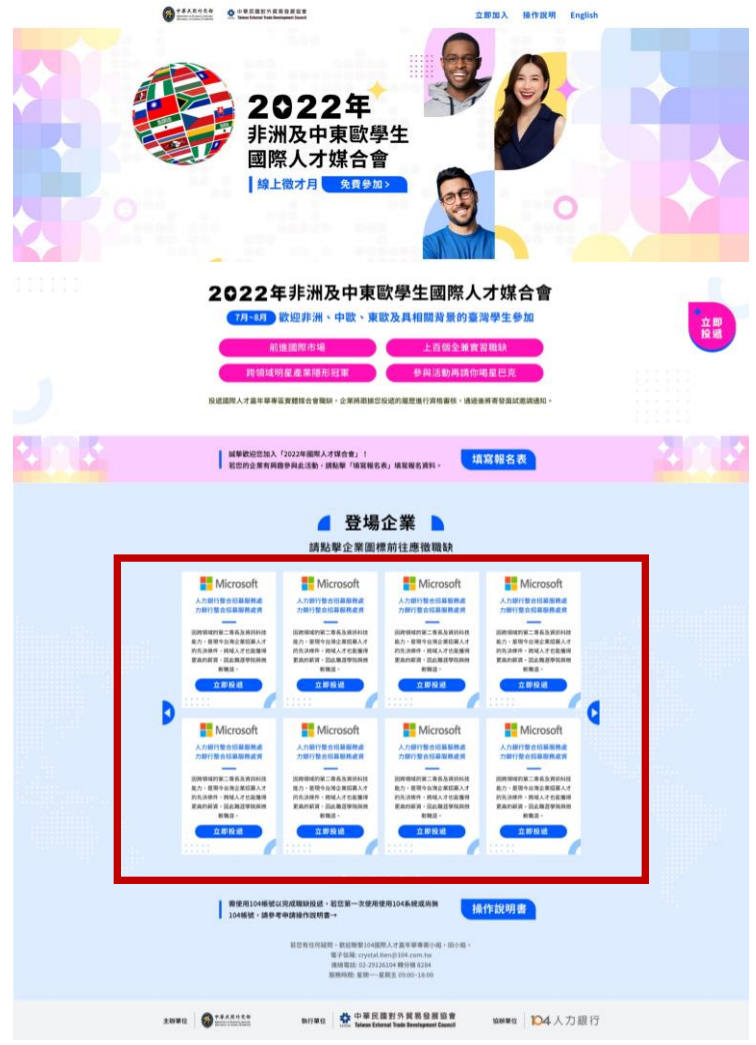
中華民國對外貿易發展協會 Taiwan External Trade Development Council

立即加入 操作說明 English

2022年
非洲及中東歐學生
國際人才媒合會
線上徵才月 免費參加 >

2022年非洲及中東歐學生國際人才媒合會

7月~8月 歡迎非洲、中歐、東歐及具相關背景的臺灣學生參加

前進國際市場
上百個全職實習職缺
跨領域明星產業隱形冠軍
參與活動再請你喝星巴克

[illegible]

立即投遞

誠摯歡迎您加入「2022年國際人才媒合會」！
若您的企業有興趣參與此活動，請點擊「填寫報名表」填寫報名資料。

填寫報名表

登場企業

請點擊企業圖標前往應徵職缺

Microsoft
人力銀行整合招募服務處
力銀行整合招募服務處資
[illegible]
立即投遞

Microsoft
人力銀行整合招募服務處
力銀行整合招募服務處資
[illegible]
立即投遞

Microsoft
人力銀行整合招募服務處
力銀行整合招募服務處資
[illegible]
立即投遞

Microsoft
人力銀行整合招募服務處
力銀行整合招募服務處資
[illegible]
立即投遞

Microsoft
人力銀行整合招募服務處
力銀行整合招募服務處資
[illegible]
立即投遞

Microsoft
人力銀行整合招募服務處
力銀行整合招募服務處資
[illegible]
立即投遞

Microsoft
人力銀行整合招募服務處
力銀行整合招募服務處資
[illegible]
立即投遞

Microsoft
人力銀行整合招募服務處
力銀行整合招募服務處資
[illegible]
立即投遞

需使用104帳號以完成職缺投遞，若您第一次使用使用104系統或尚無104帳號，請參考申請操作說明書→

操作說明書

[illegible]
電子信箱: crystal.tien@104.com.tw
連絡電話: 02-29126104 轉分機 8284
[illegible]

主辦單位 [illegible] 執行單位 中華民國對外貿易發展協會 Taiwan External Trade Development Council 協辦單位 104人力銀行